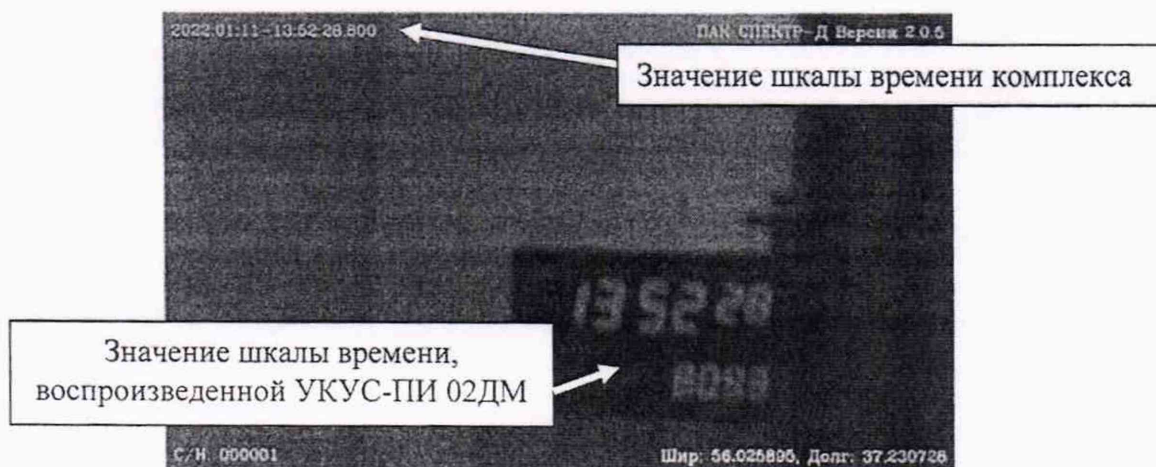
2022.01.11-13:52:28.800

ПАК СПЕКТР-Д Версия 2.0.5

Значение шкалы времени комплекса

13 52 28

8028

Значение шкалы времени, воспроизведенной УКУС-ПИ 02ДМ

С/Н: 000001

Шир: 56.025895, Долг: 37.230726